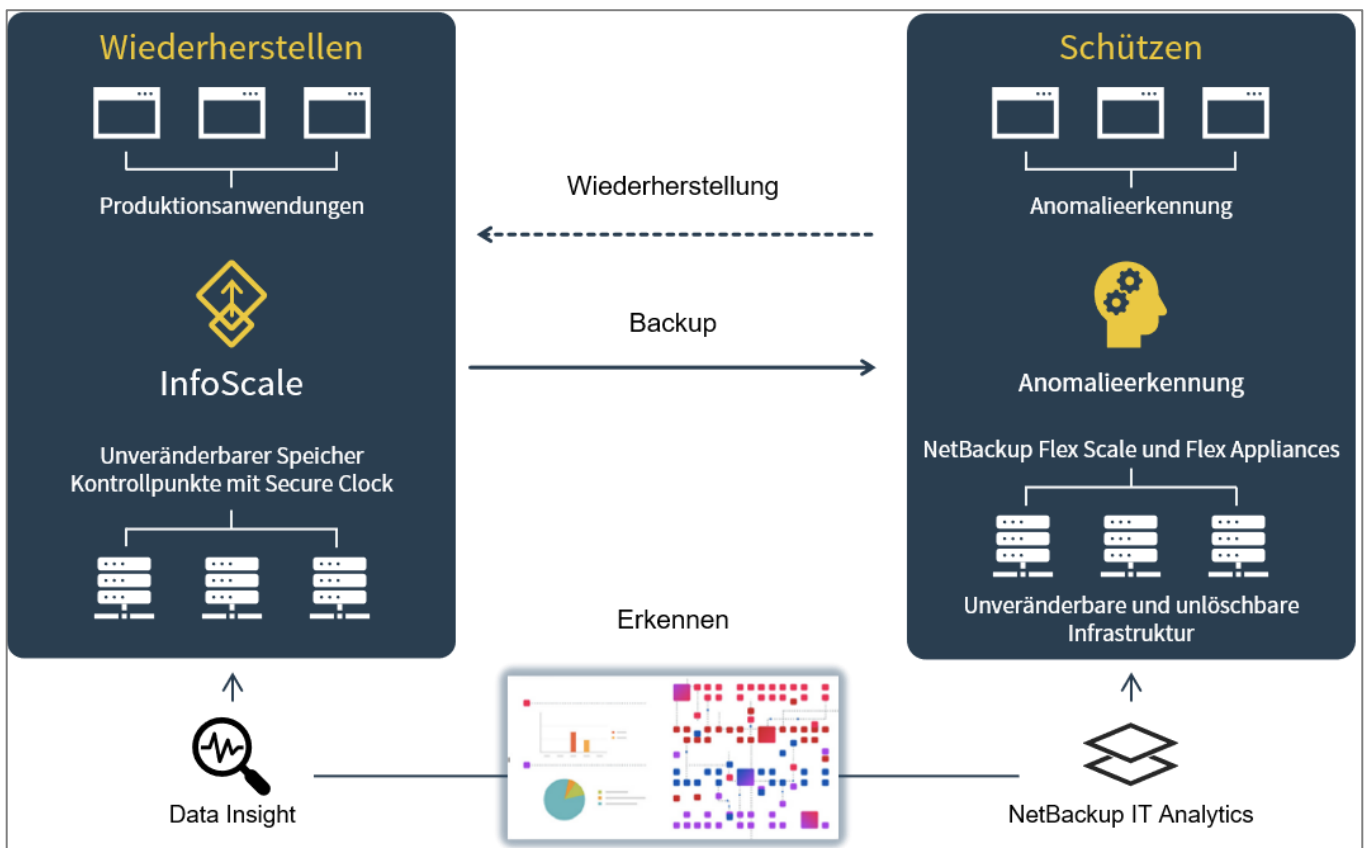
Wiederherstellen

Produktionsanwendungen

InfoScale

Unveränderbarer Speicher
Kontrollpunkte mit Secure Clock

Wiederherstellung

Backup

Schützen

Anomalieerkennung

Anomalieerkennung

NetBackup Flex Scale und Flex Appliances

Unveränderbare und unlöschbare Infrastruktur

Erkennen

Data Insight

NetBackup IT Analytics